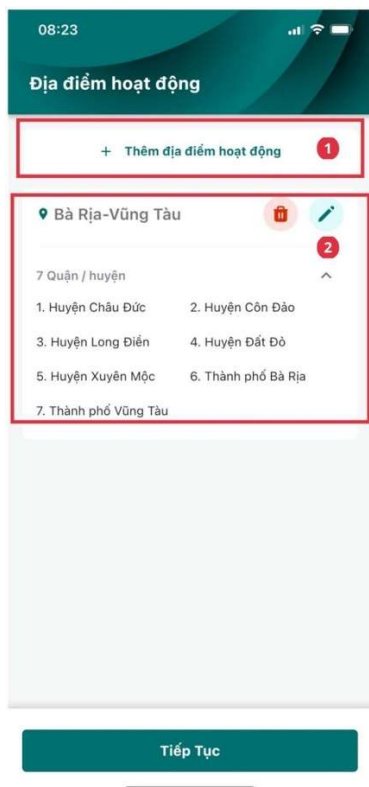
08:23

Địa điểm hoạt động

+ Thêm địa điểm hoạt động

1

Bà Rịa-Vũng Tàu

2

7 Quận / huyện

1. Huyện Châu Đức

2. Huyện Côn Đảo

3. Huyện Long Điền

4. Huyện Đất Đỏ

5. Huyện Xuyên Mộc

6. Thành phố Bà Rịa

7. Thành phố Vũng Tàu

Tiếp Tục